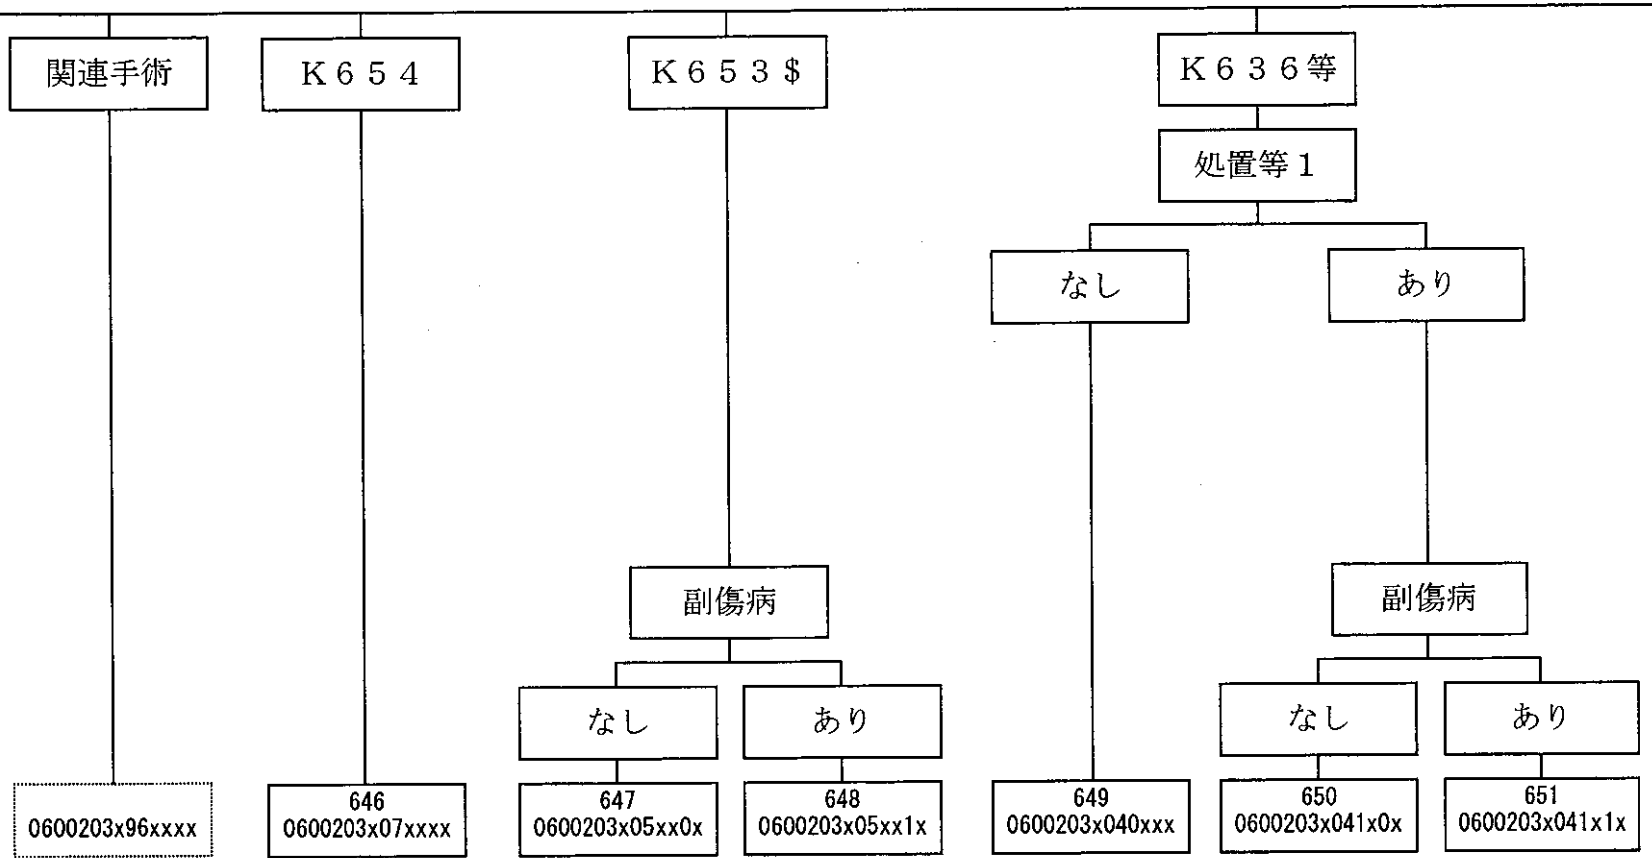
関連手術

K654

K653$

K636等

処置等1

なし

あり

副傷病

なし

あり

副傷病

なし

あり

0600203x96xxxx

646
0600203x07xxxx

647
0600203x05xx0x

648
0600203x05xx1x

649
0600203x040xxx

650
0600203x041x0x

651
0600203x041x1x